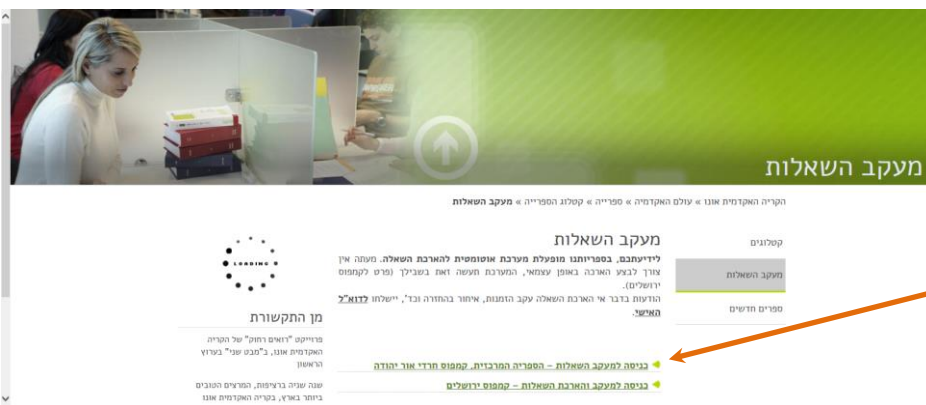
מעקב השאלות

הקריה האקדמית אונו » עולם האקדמיה » ספרייה » קטלוג הספרייה » מעקב השאלות

קטלוגים

מעקב השאלות

ספרים חדשים

מעקב השאלות

לידיעתכם, בספריותנו מופעלת מערכת אוטומטית להארכת השאלה. מעתה אין צורך לבצע הארכה באופן עצמאי, המערכת תעשה זאת בשבילך (פרט לקמפוס ירושלים).

הודעות בדבר אי הארכת השאלה עקב הזמנות, איחור בהחזרה וכו', יישלחו לדוא"ל האישי.

בכניסה למעקב השאלות – הספריה המרכזית, קמפוס חרדי אור יהודה

בכניסה למעקב והארכת השאלות – קמפוס ירושלים

LOADING

מן התקשורת

פרוייקט "דואים רחוק" של הקריה האקדמית אונו, ב"מבט שני" בערוץ הראשון

שנה שניה ברציפות, המרצים הטובים ביותר בארץ, בקריה האקדמית אונו